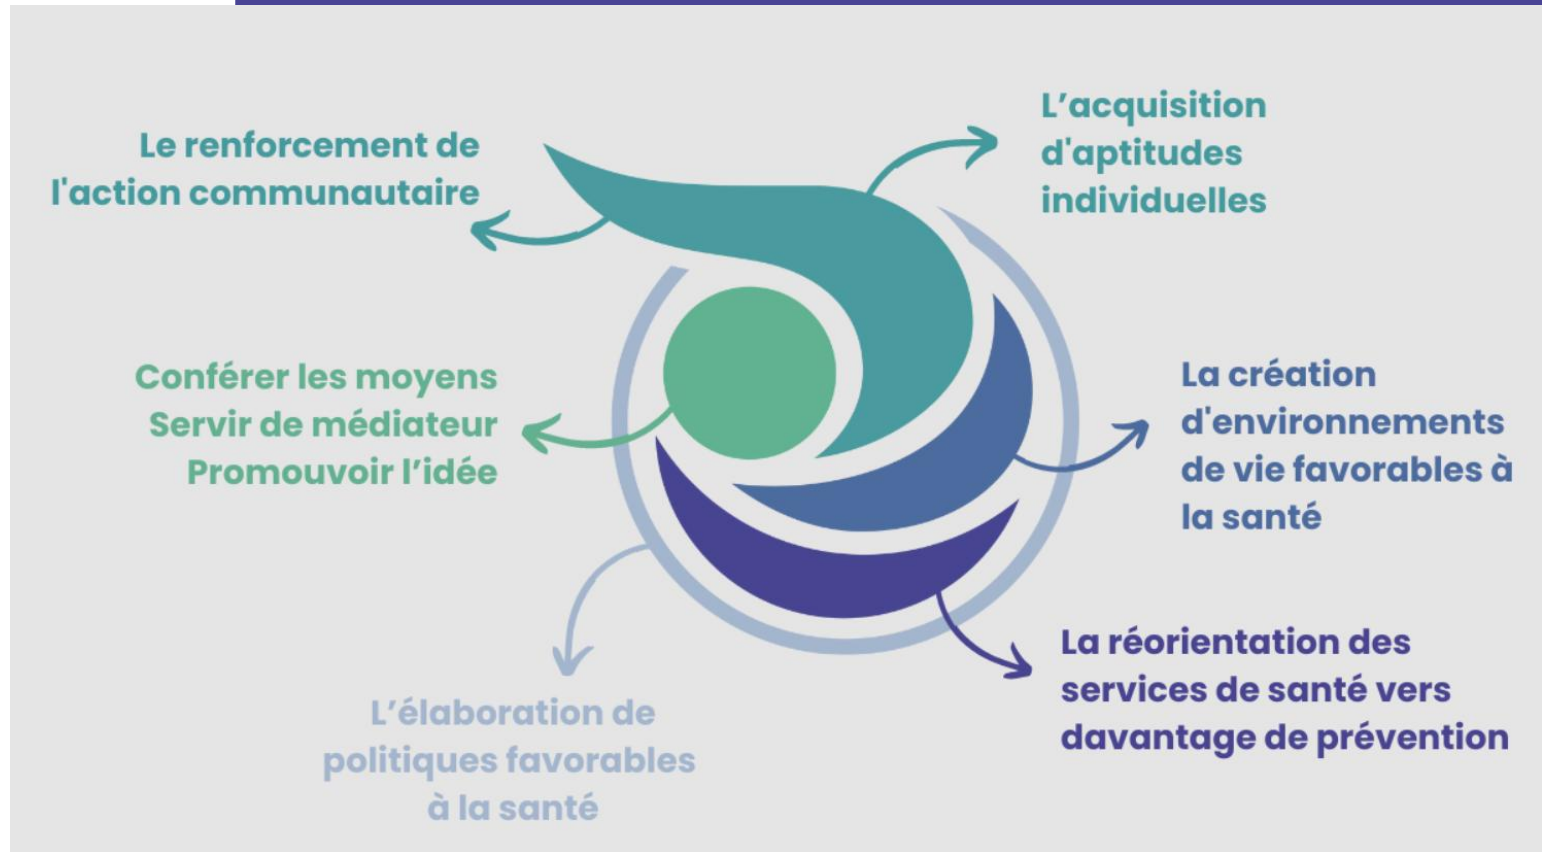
Le renforcement de l'action communautaire

L’acquisition d'aptitudes individuelles

Conférer les moyens
Servir de médiateur
Promouvoir l’idée

La création d'environnements de vie favorables à la santé

La réorientation des services de santé vers davantage de prévention

L’élaboration de politiques favorables à la santé